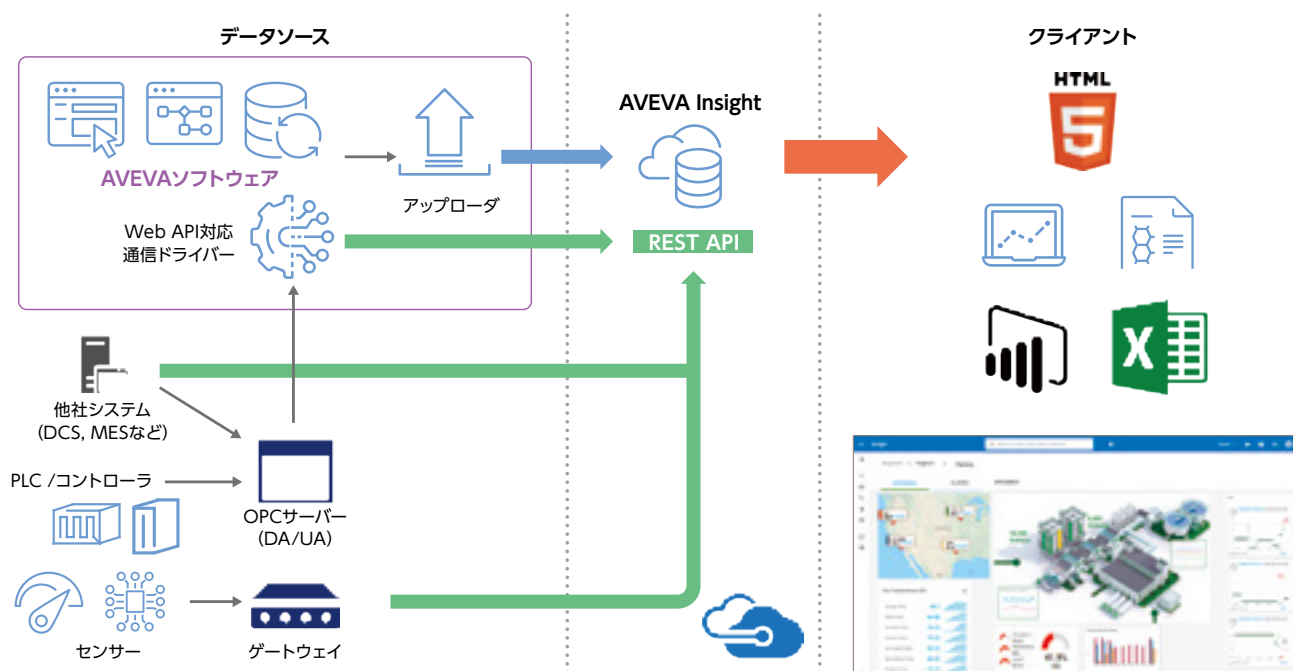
データソース

AVEVAソフトウェア

アップローダ

Web API対応
通信ドライバー

AVEVA Insight

REST API

クライアント

HTML
5

他社システム
(DCS, MESなど)

PLC /コントローラ

OPCサーバー
(DA/UA)

センサー

ゲートウェイ